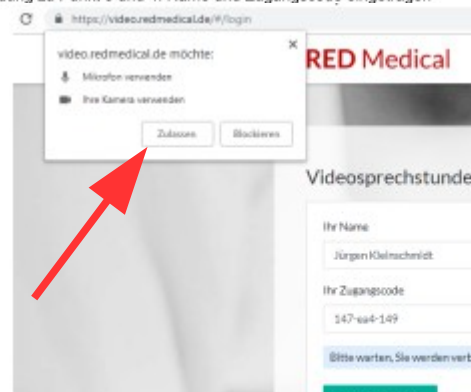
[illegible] Name und Zugangscode eingetragen

https://video.redmedical.de/#/login

video.redmedical.de möchte:
Mikrofon verwenden
Ihre Kamera verwenden
Zulassen
Blockieren

RED Medical

Videosprechstunde

Ihr Name
Jürgen Kleinschmidt
Ihr Zugangscode
147-ea4-149
Bitte warten, Sie werden verb